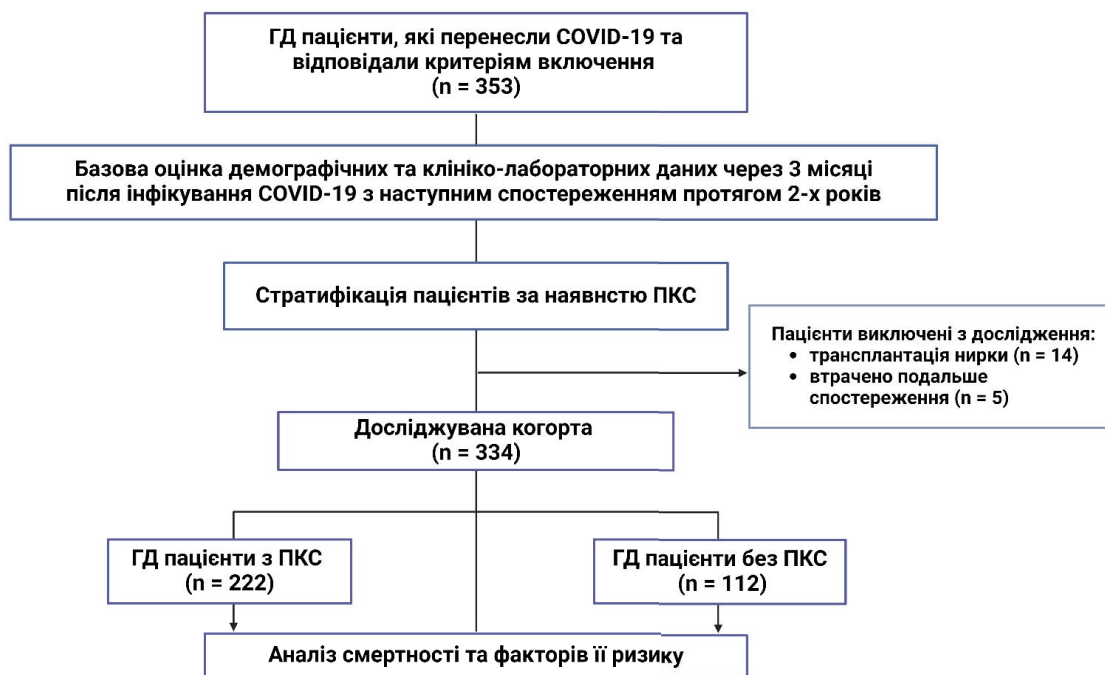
ГД пацієнти, які перенесли COVID-19 та відповідали критеріям включення
(n = 353)

Базова оцінка демографічних та клініко-лабораторних даних через 3 місяці після інфікування COVID-19 з наступним спостереженням протягом 2-х років

Стратифікація пацієнтів за наявнстю ПКС

Пацієнти виключені з дослідження:
• трансплантація нирки (n = 14)
• втрачено подальше спостереження (n = 5)

Досліджувана когорта
(n = 334)

ГД пацієнти з ПКС
(n = 222)

ГД пацієнти без ПКС
(n = 112)

Аналіз смертності та факторів її ризику